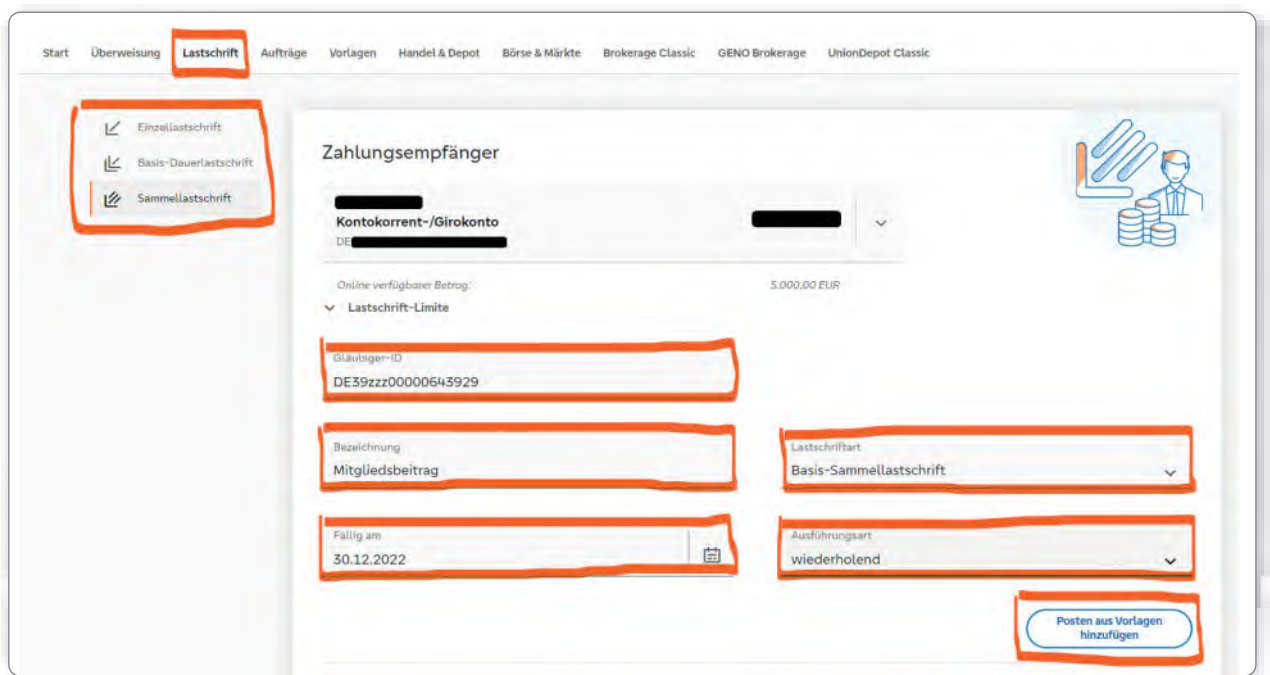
Start Überweisung Lastschrift Aufträge Vorlagen Handel & Depot Börse & Märkte Brokerage Classic GENO Brokerage UnionDepot Classic

Einzellastschrift
Basis-Dauerlastschrift
Sammellastschrift

Zahlungsempfänger

Kontokorrent-/Girokonto
DE

Online verfügbarer Betrag: 5.000,00 EUR

Lastschrift-Limite

Gläubiger-ID
DE39zzz00000643929

Bezeichnung
Mitgliedsbeitrag

Lastschriftart
Basis-Sammellastschrift

Fällig am
30.12.2022

Ausführungsart
wiederholend

Posten aus Vorlagen hinzufügen